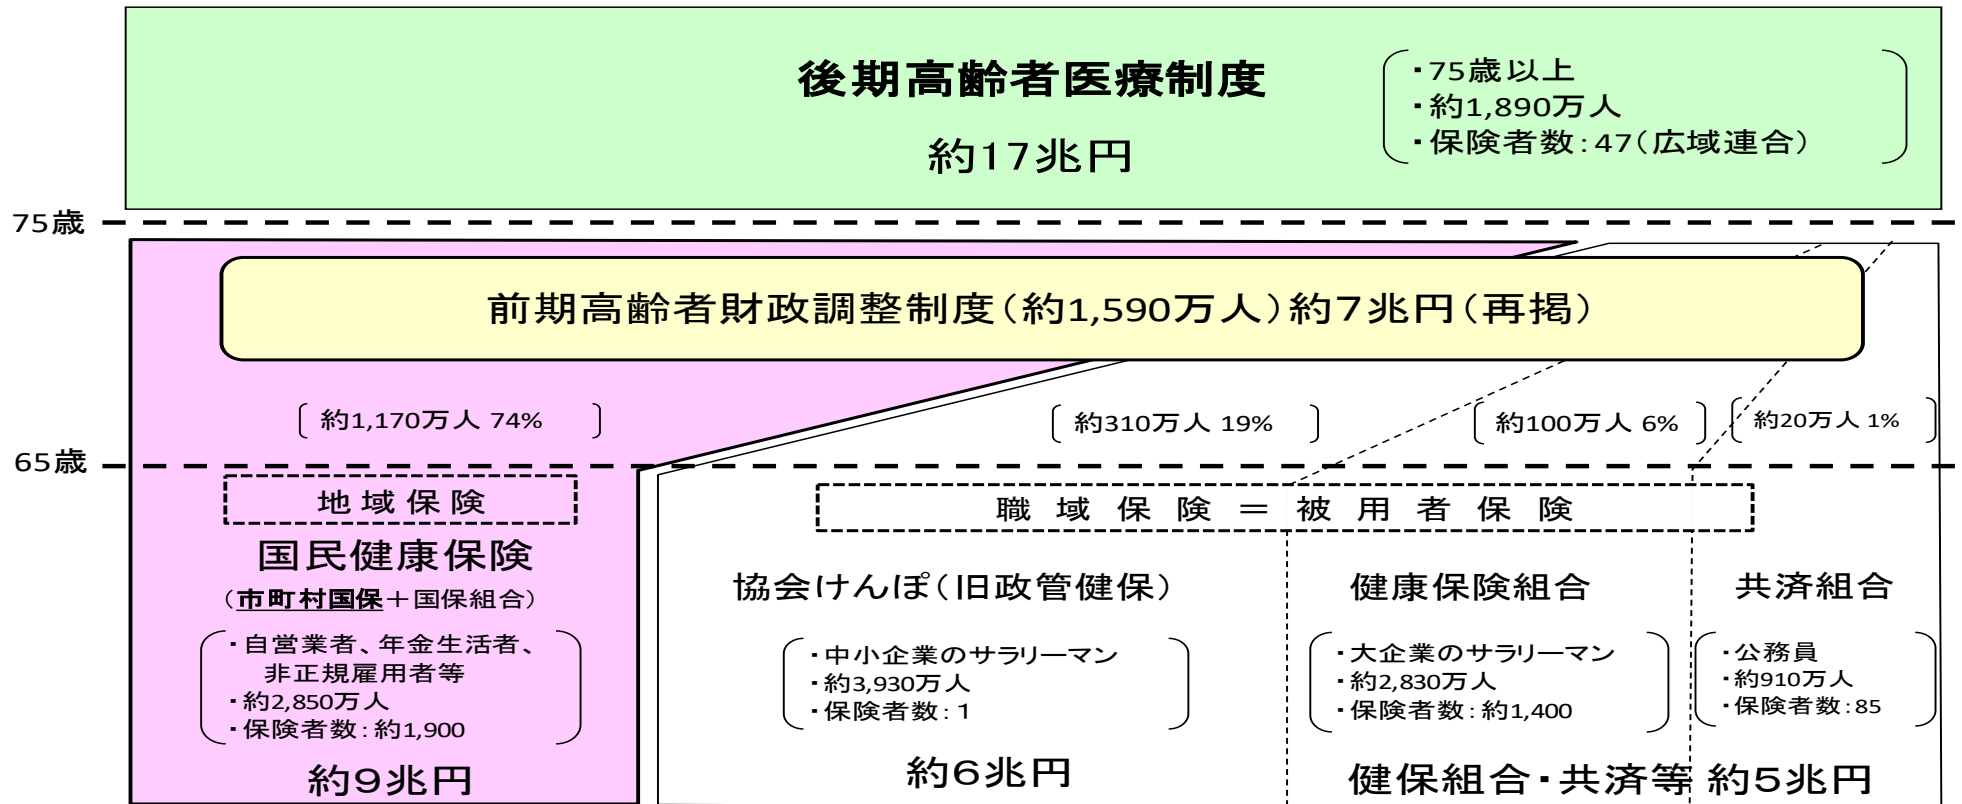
後期高齢者医療制度

約17兆円

・75歳以上
・約1,890万人
・保険者数：47（広域連合）

75歳

前期高齢者財政調整制度（約1,590万人）約7兆円（再掲）

約1,170万人 74%

約310万人 19%

約100万人 6%

約20万人 1%

65歳

地 域 保 険

国民健康保険

（市町村国保＋国保組合）

・自営業者、年金生活者、非正規雇用者等
・約2,850万人
・保険者数：約1,900

約9兆円

職 域 保 険 ＝ 被 用 者 保 険

協会けんぽ（旧政管健保）

・中小企業のサラリーマン
・約3,930万人
・保険者数：1

約6兆円

健康保険組合

・大企業のサラリーマン
・約2,830万人
・保険者数：約1,400

共済組合

・公務員
・約910万人
・保険者数：85

健保組合・共済等 約5兆円